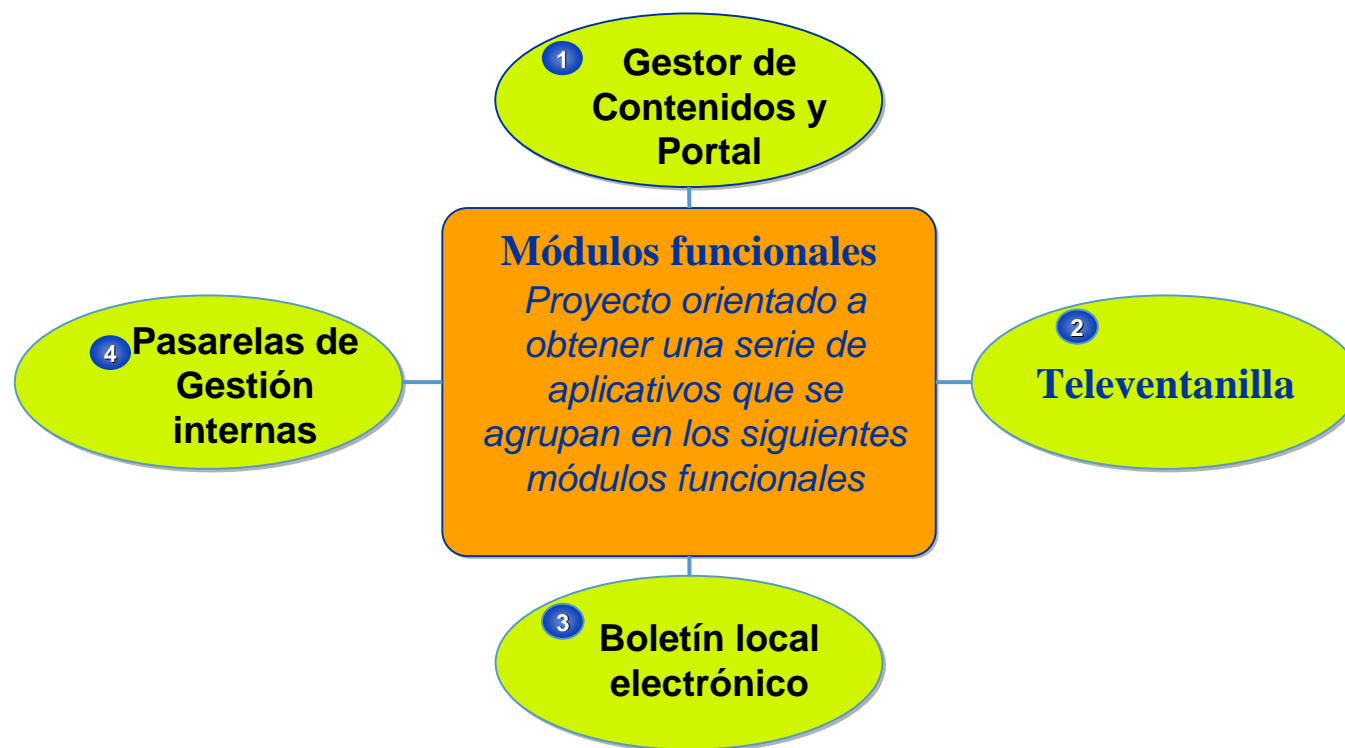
1 Gestor de Contenidos y Portal

Módulos funcionales
Proyecto orientado a obtener una serie de aplicativos que se agrupan en los siguientes módulos funcionales

4 Pasarelas de Gestión internas

2 Televentanilla

3 Boletín local electrónico